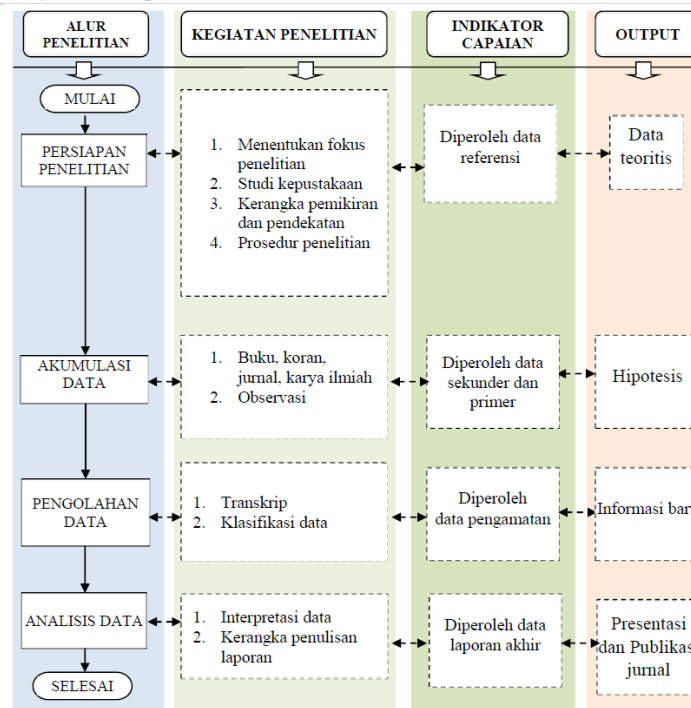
ALUR PENELITIAN

KEGIATAN PENELITIAN

INDIKATOR CAPAIAN

OUTPUT

MULAI

PERSIAPAN PENELITIAN

1. Menentukan fokus penelitian
2. Studi kepustakaan
3. Kerangka pemikiran dan pendekatan
4. Prosedur penelitian

Diperoleh data referensi

Data teoritis

AKUMULASI DATA

1. Buku, koran, jurnal, karya ilmiah
2. Observasi

Diperoleh data sekunder dan primer

Hipotesis

PENGOLAHAN DATA

1. Transkrip
2. Klasifikasi data

Diperoleh data pengamatan

Informasi bar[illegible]

ANALISIS DATA

1. Interpretasi data
2. Kerangka penulisan laporan

Diperoleh data laporan akhir

Presentasi dan Publikas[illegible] jurnal

SELESAI